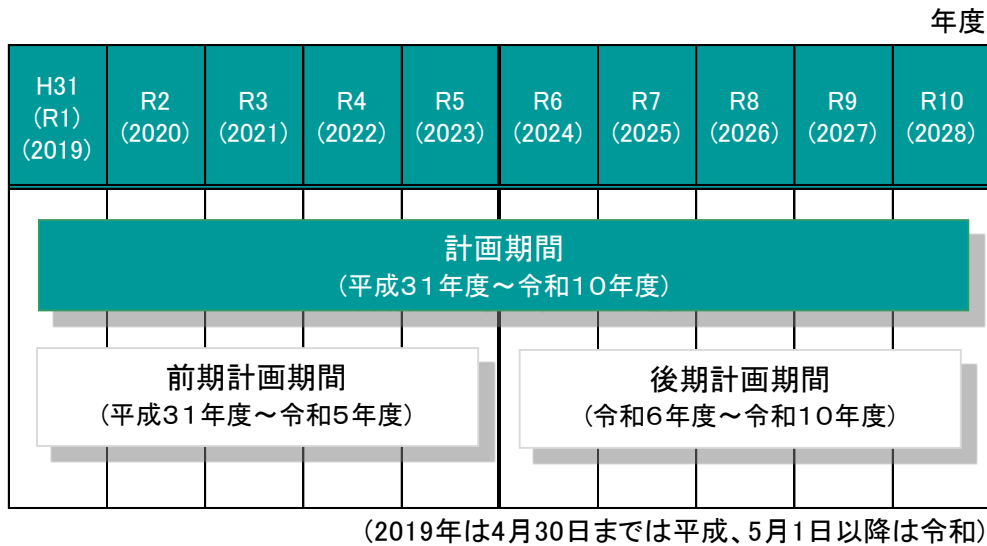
年度

| H31 (R1) (2019) | R2 (2020) | R3 (2021) | R4 (2022) | R5 (2023) | R6 (2024) | R7 (2025) | R8 (2026) | R9 (2027) | R10 (2028) |
|---|---|---|---|---|---|---|---|---|---|

計画期間
（平成31年度～令和10年度）

前期計画期間
（平成31年度～令和5年度）

後期計画期間
（令和6年度～令和10年度）

（2019年は4月30日までは平成、5月1日以降は令和）